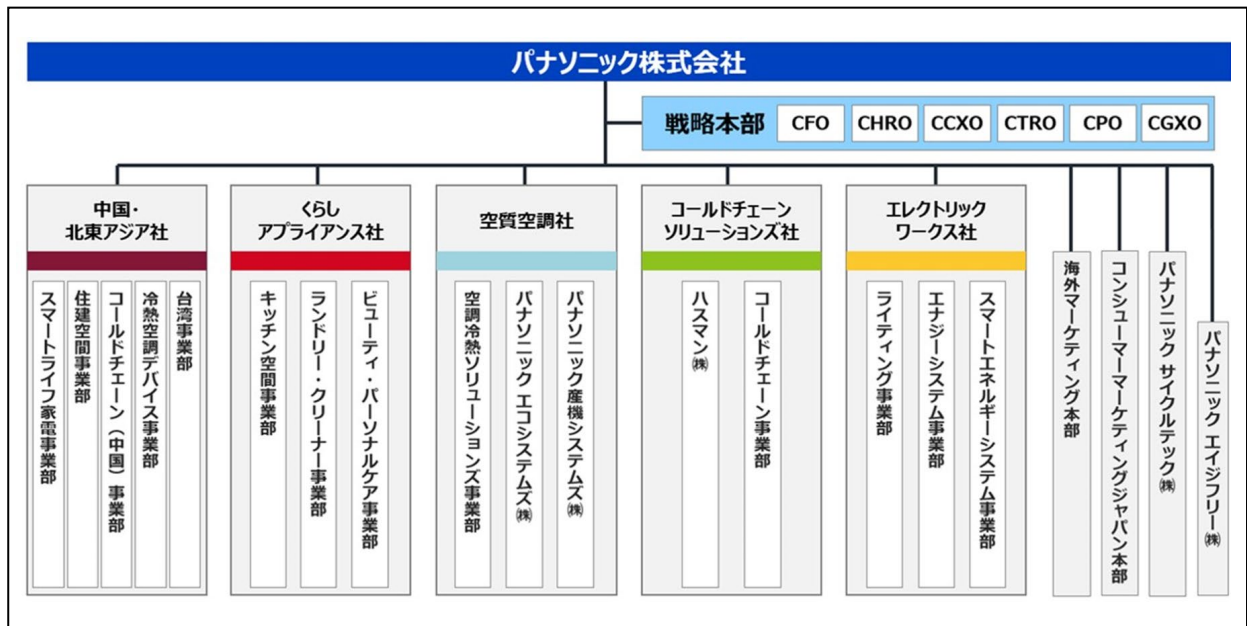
パナソニック株式会社

戦略本部 CFO CHRO CCXO CTRO CPO CGXO

中国・北東アジア社
スマートライフ家電事業部
住建空間事業部
コールドチェーン（中国）事業部
冷熱空調デバイス事業部
台湾事業部

くらしアプライアンス社
キッチン空間事業部
ランドリー・クリーナー事業部
ビューティ・パーソナルケア事業部

空質空調社
空調冷熱ソリューションズ事業部
パナソニック エコシステムズ㈱
パナソニック産機システムズ㈱

コールドチェーンソリューションズ社
ハスマン㈱
コールドチェーン事業部

エレクトリックワークス社
ライティング事業部
エナジーシステム事業部
スマートエネルギーシステム事業部

海外マーケティング本部
コンシューマーマーケティングジャパン本部
パナソニック サイクルテック㈱
パナソニック エイジフリー㈱